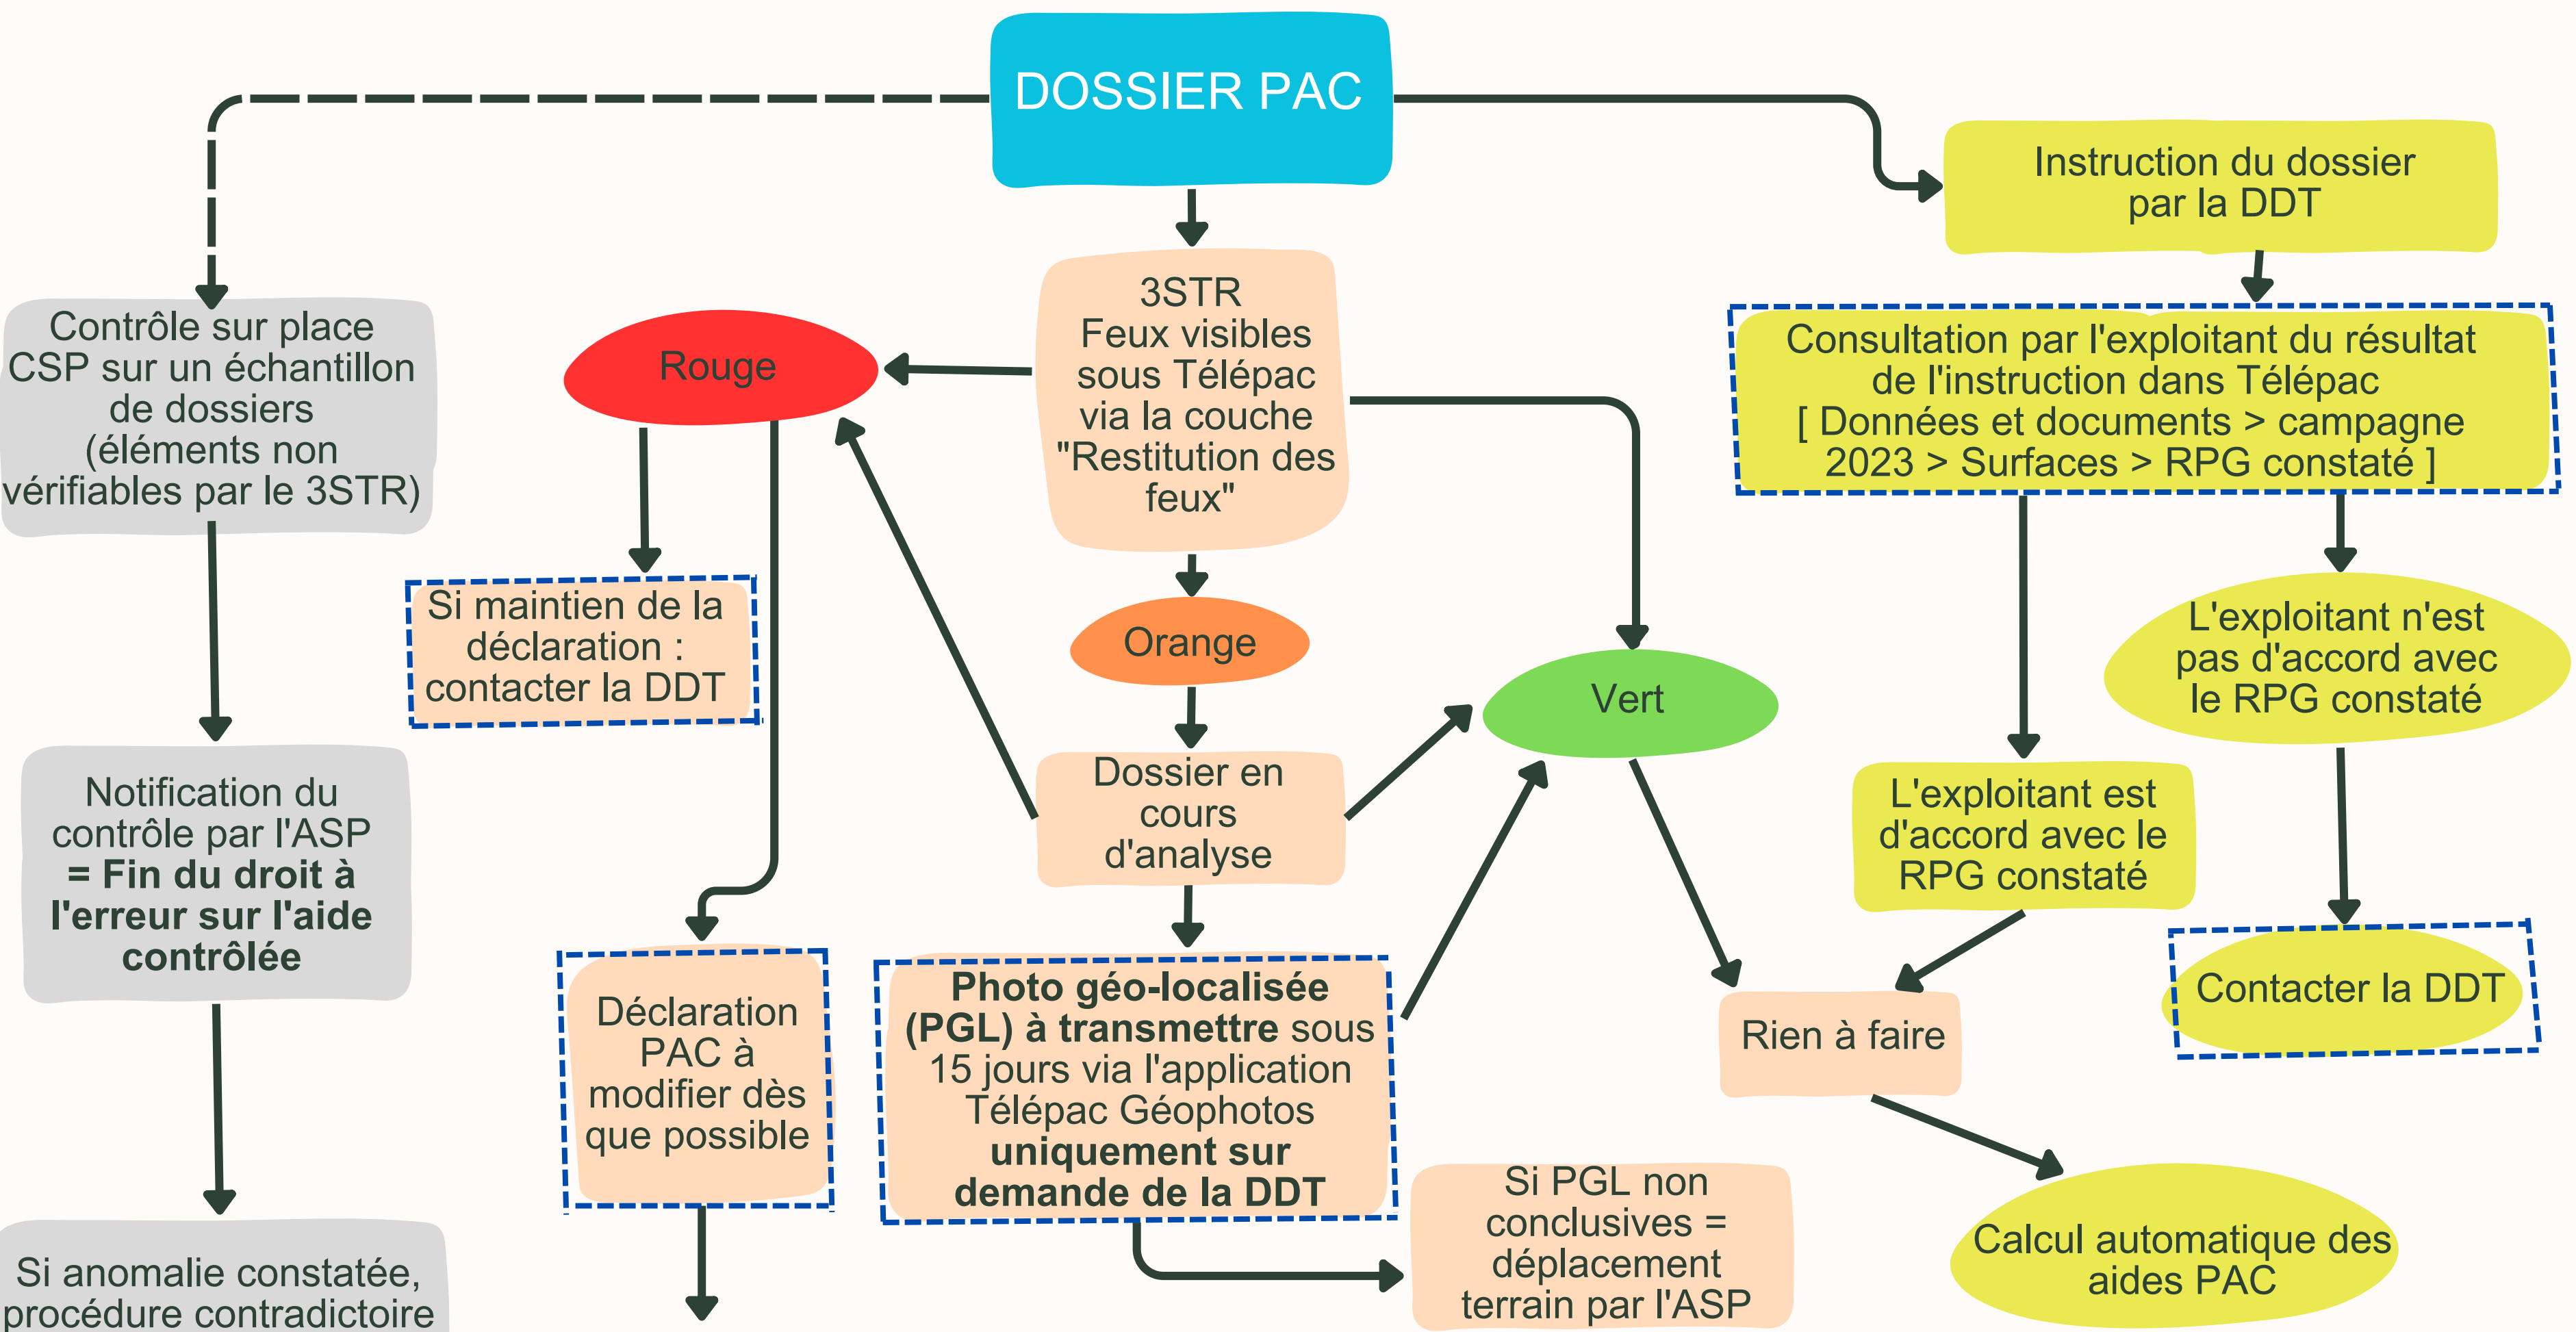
DOSSIER PAC

Contrôle sur place CSP sur un échantillon de dossiers (éléments non vérifiables par le 3STR)

Notification du contrôle par l'ASP **= Fin du droit à l'erreur sur l'aide contrôlée**

Si anomalie constatée, procédure contradictoire

Rouge

Si maintien de la déclaration : contacter la DDT

Déclaration PAC à modifier dès que possible

3STR Feux visibles sous Télépac via la couche "Restitution des feux"

Orange

Dossier en cours d'analyse

**Photo géo-localisée (PGL) à transmettre** sous 15 jours via l'application Télépac Géophotos **uniquement sur demande de la DDT**

Si PGL non conclusives = déplacement terrain par l'ASP

Vert

Rien à faire

Instruction du dossier par la DDT

Consultation par l'exploitant du résultat de l'instruction dans Télépac [ Données et documents > campagne 2023 > Surfaces > RPG constaté ]

L'exploitant est d'accord avec le RPG constaté

L'exploitant n'est pas d'accord avec le RPG constaté

Contacter la DDT

Calcul automatique des aides PAC